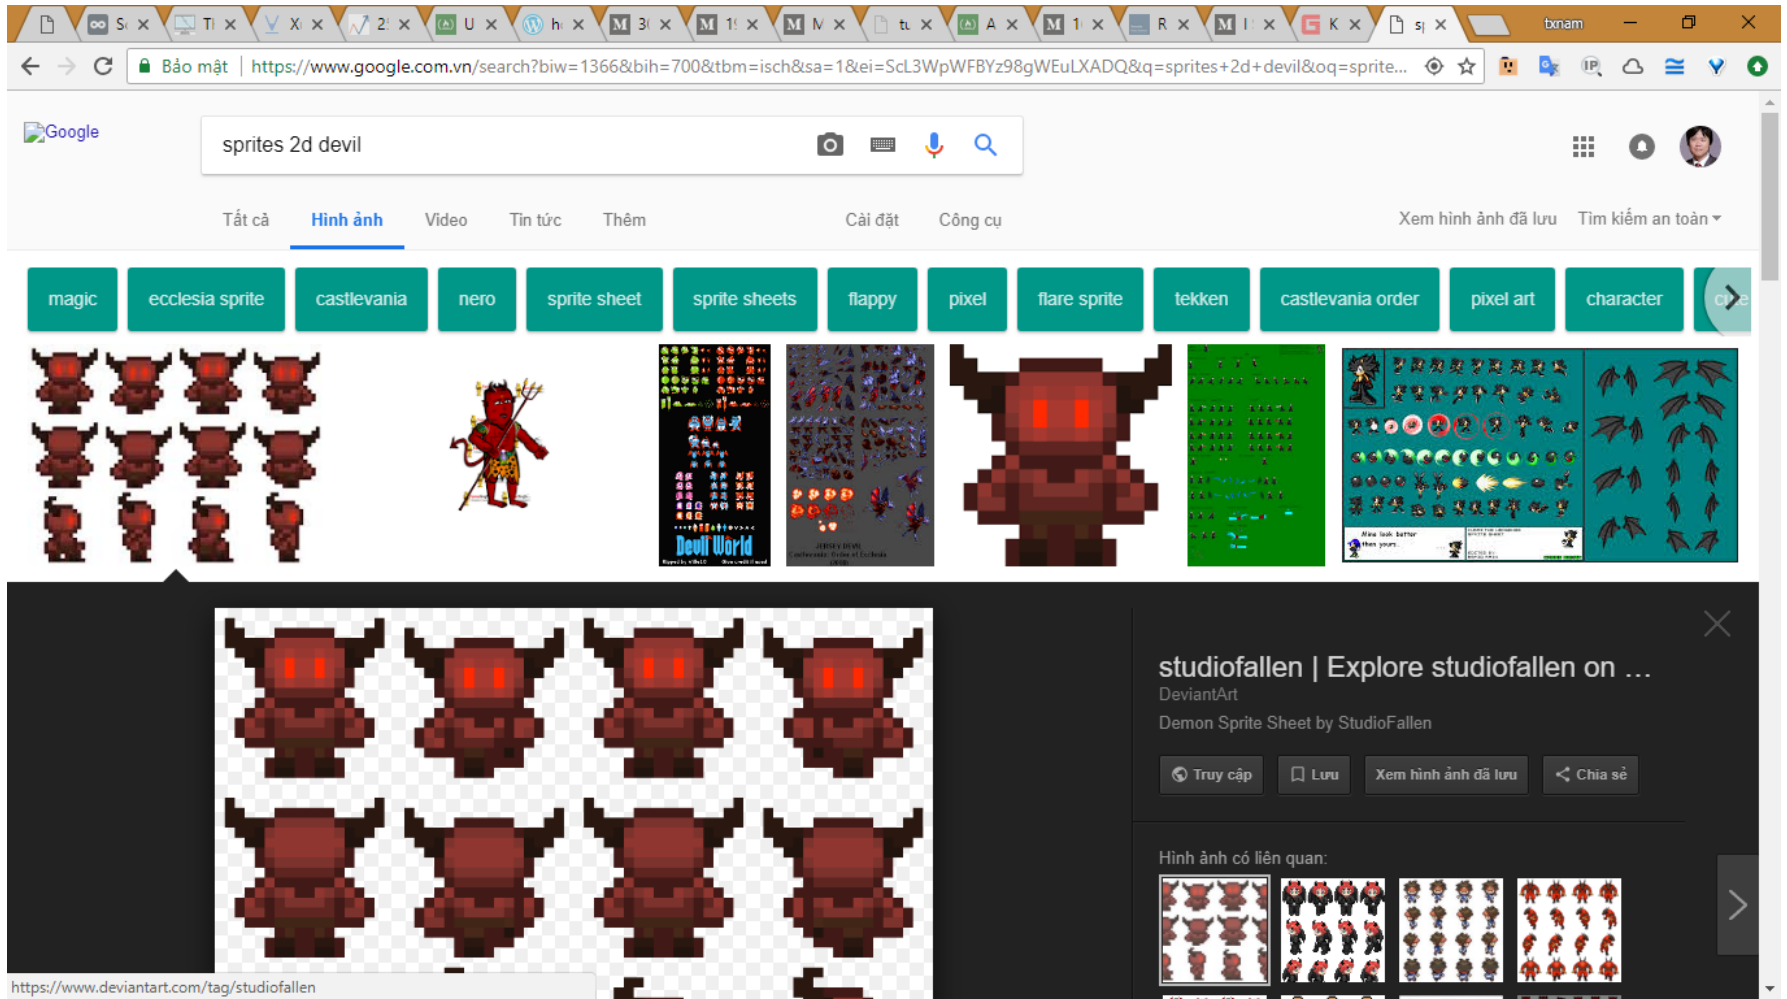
S | Ti | X | 2 | U | h | 3( | 1! | M | tu | A | 1 | R | I | K | s| | txnam

Bảo mật | https://www.google.com.vn/search?biw=1366&bih=700&tbm=isch&sa=1&ei=ScL3WpWFBYz98gWEuLXADQ&q=sprites+2d+devil&oq=sprite...

Google

sprites 2d devil

Tất cả | Hình ảnh | Video | Tin tức | Thêm | Cài đặt | Công cụ | Xem hình ảnh đã lưu | Tìm kiếm an toàn

magic | ecclesia sprite | castlevania | nero | sprite sheet | sprite sheets | flappy | pixel | flare sprite | tekken | castlevania order | pixel art | character | cy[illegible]

Devil World

studiofallen | Explore studiofallen on ...
DeviantArt
Demon Sprite Sheet by StudioFallen

Truy cập | Lưu | Xem hình ảnh đã lưu | Chia sẻ

Hình ảnh có liên quan:

https://www.deviantart.com/tag/studiofallen